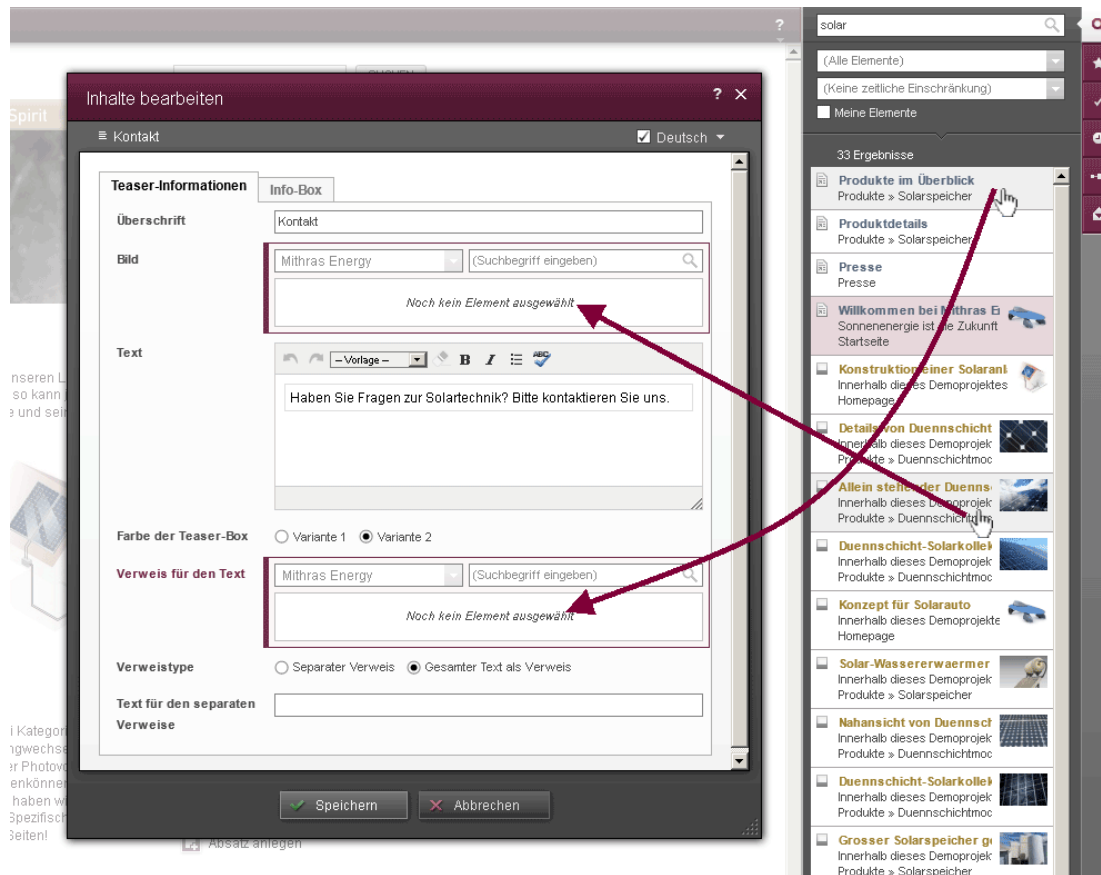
?

SUCHEN

Spirit

nseren L
so kann
e und sei

i Kategor
ngwechse
er Photovo
enkönner
haben w
Spezifisch
Seiten!

Absatz anlegen

Inhalte bearbeiten ? ✕

≡ Kontakt ☑ Deutsch ▾

Teaser-Informationen | Info-Box

Überschrift | Kontakt

Bild | Mithras Energy | (Suchbegriff eingeben)

Noch kein Element ausgewählt

Text | – Vorlage – B I

Haben Sie Fragen zur Solartechnik? Bitte kontaktieren Sie uns.

Farbe der Teaser-Box | ○ Variante 1 ◉ Variante 2

Verweis für den Text | Mithras Energy | (Suchbegriff eingeben)

Noch kein Element ausgewählt

Verweistype | ○ Separater Verweis ◉ Gesamter Text als Verweis

Text für den separaten Verweise |

✓ Speichern ✕ Abbrechen

solar

(Alle Elemente)

(Keine zeitliche Einschränkung)

Meine Elemente

33 Ergebnisse

Produkte im Überblick
Produkte » Solarspeicher

Produktdetails
Produkte » Solarspeicher

Presse
Presse

Willkommen bei Mithras E
Sonnenenergie ist die Zukunft
Startseite

Konstruktion einer Solaranl
Innerhalb dieses Demoprojektes
Homepage

Details von Duennschicht
Innerhalb dieses Demoprojek
Produkte » Duennschichtmod

Allein stehender Duenns
Innerhalb dieses Demoprojek
Produkte » Duennschicht

Duennschicht-Solarkollek
Innerhalb dieses Demoprojek
Produkte » Duennschichtmod

Konzept für Solarauto
Innerhalb dieses Demoprojekte
Homepage

Solar-Wassererwaermer
Innerhalb dieses Demoprojek
Produkte » Solarspeicher

Nahansicht von Duennsch
Innerhalb dieses Demoprojek
Produkte » Duennschichtmod

Duennschicht-Solarkollek
Innerhalb dieses Demoprojek
Produkte » Duennschichtmod

Grosser Solarspeicher g
Innerhalb dieses Demoprojek
Produkte » Solarspeicher